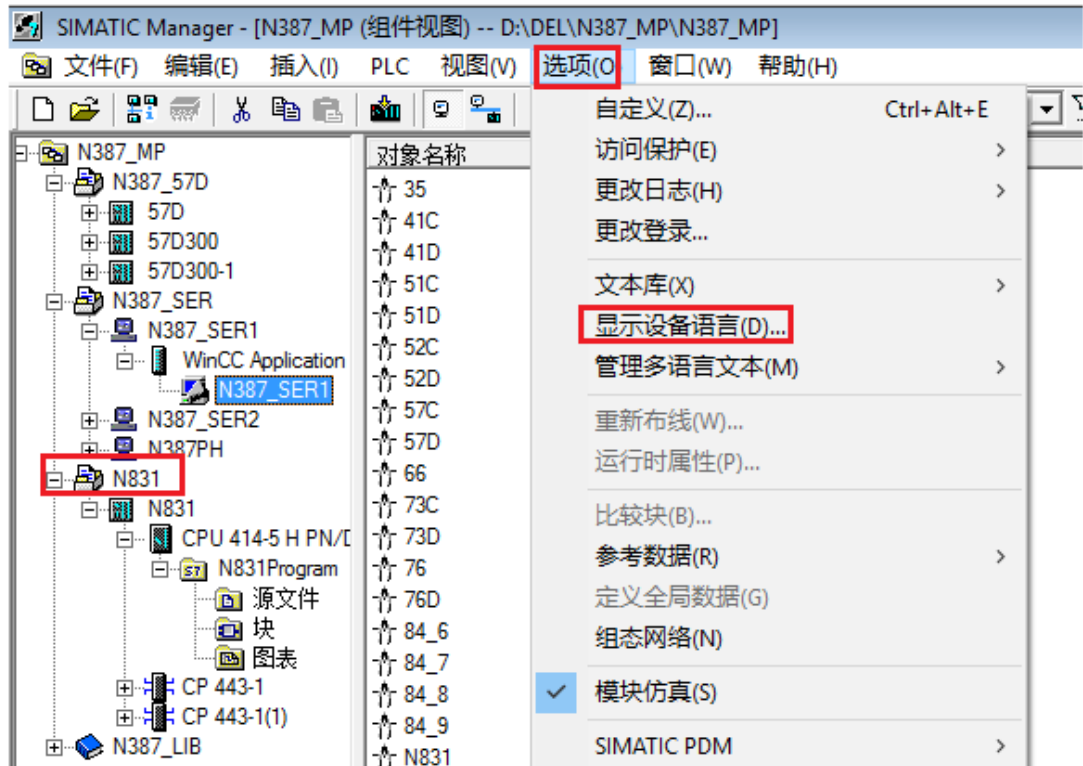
SIMATIC Manager - [N387_MP (组件视图) -- D:\DEL\N387_MP\N387_MP]

文件(F) 编辑(E) 插入(I) PLC 视图(V) 选项(O) 窗口(W) 帮助(H)

N387_MP
N387_57D
57D
57D300
57D300-1
N387_SER
N387_SER1
WinCC Application
N387_SER1
N387_SER2
N387PH
N831
N831
CPU 414-5 H PN/D
N831Program
源文件
块
图表
CP 443-1
CP 443-1(1)
N387_LIB

对象名称
35
41C
41D
51C
51D
52C
52D
57C
57D
66
73C
73D
76
76D
84_6
84_7
84_8
84_9
N831

自定义(Z)... Ctrl+Alt+E
访问保护(E)
更改日志(H)
更改登录...
文本库(X)
显示设备语言(D)...
管理多语言文本(M)
重新布线(W)...
运行时属性(P)...
比较块(B)...
参考数据(R)
定义全局数据(G)
组态网络(N)
模块仿真(S)
SIMATIC PDM